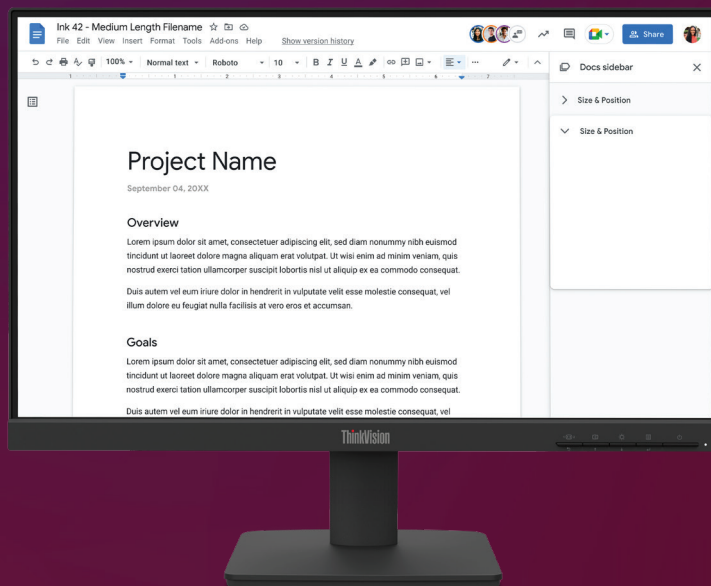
Ink 42 - Medium Length Filename

File Edit View Insert Format Tools Add-ons Help Show version history

Share

100% Normal text Roboto 10 B I U A

Docs sidebar

Size & Position

Size & Position

Project Name

September 04, 20XX

Overview

Lorem ipsum dolor sit amet, consectetuer adipiscing elit, sed diam nonummy nibh euismod tincidunt ut laoreet dolore magna aliquam erat volutpat. Ut wisi enim ad minim veniam, quis nostrud exerci tation ullamcorper suscipit lobortis nisl ut aliquip ex ea commodo consequat.

Duis autem vel eum iriure dolor in hendrerit in vulputate velit esse molestie consequat, vel illum dolore eu feugiat nulla facilisis at vero eros et accumsan.

Goals

Lorem ipsum dolor sit amet, consectetuer adipiscing elit, sed diam nonummy nibh euismod tincidunt ut laoreet dolore magna aliquam erat volutpat. Ut wisi enim ad minim veniam, quis nostrud exerci tation ullamcorper suscipit lobortis nisl ut aliquip ex ea commodo consequat.

Duis autem vel eum iriure dolor in hendrerit in vulputate velit esse molestie consequat, vel

ThinkVision